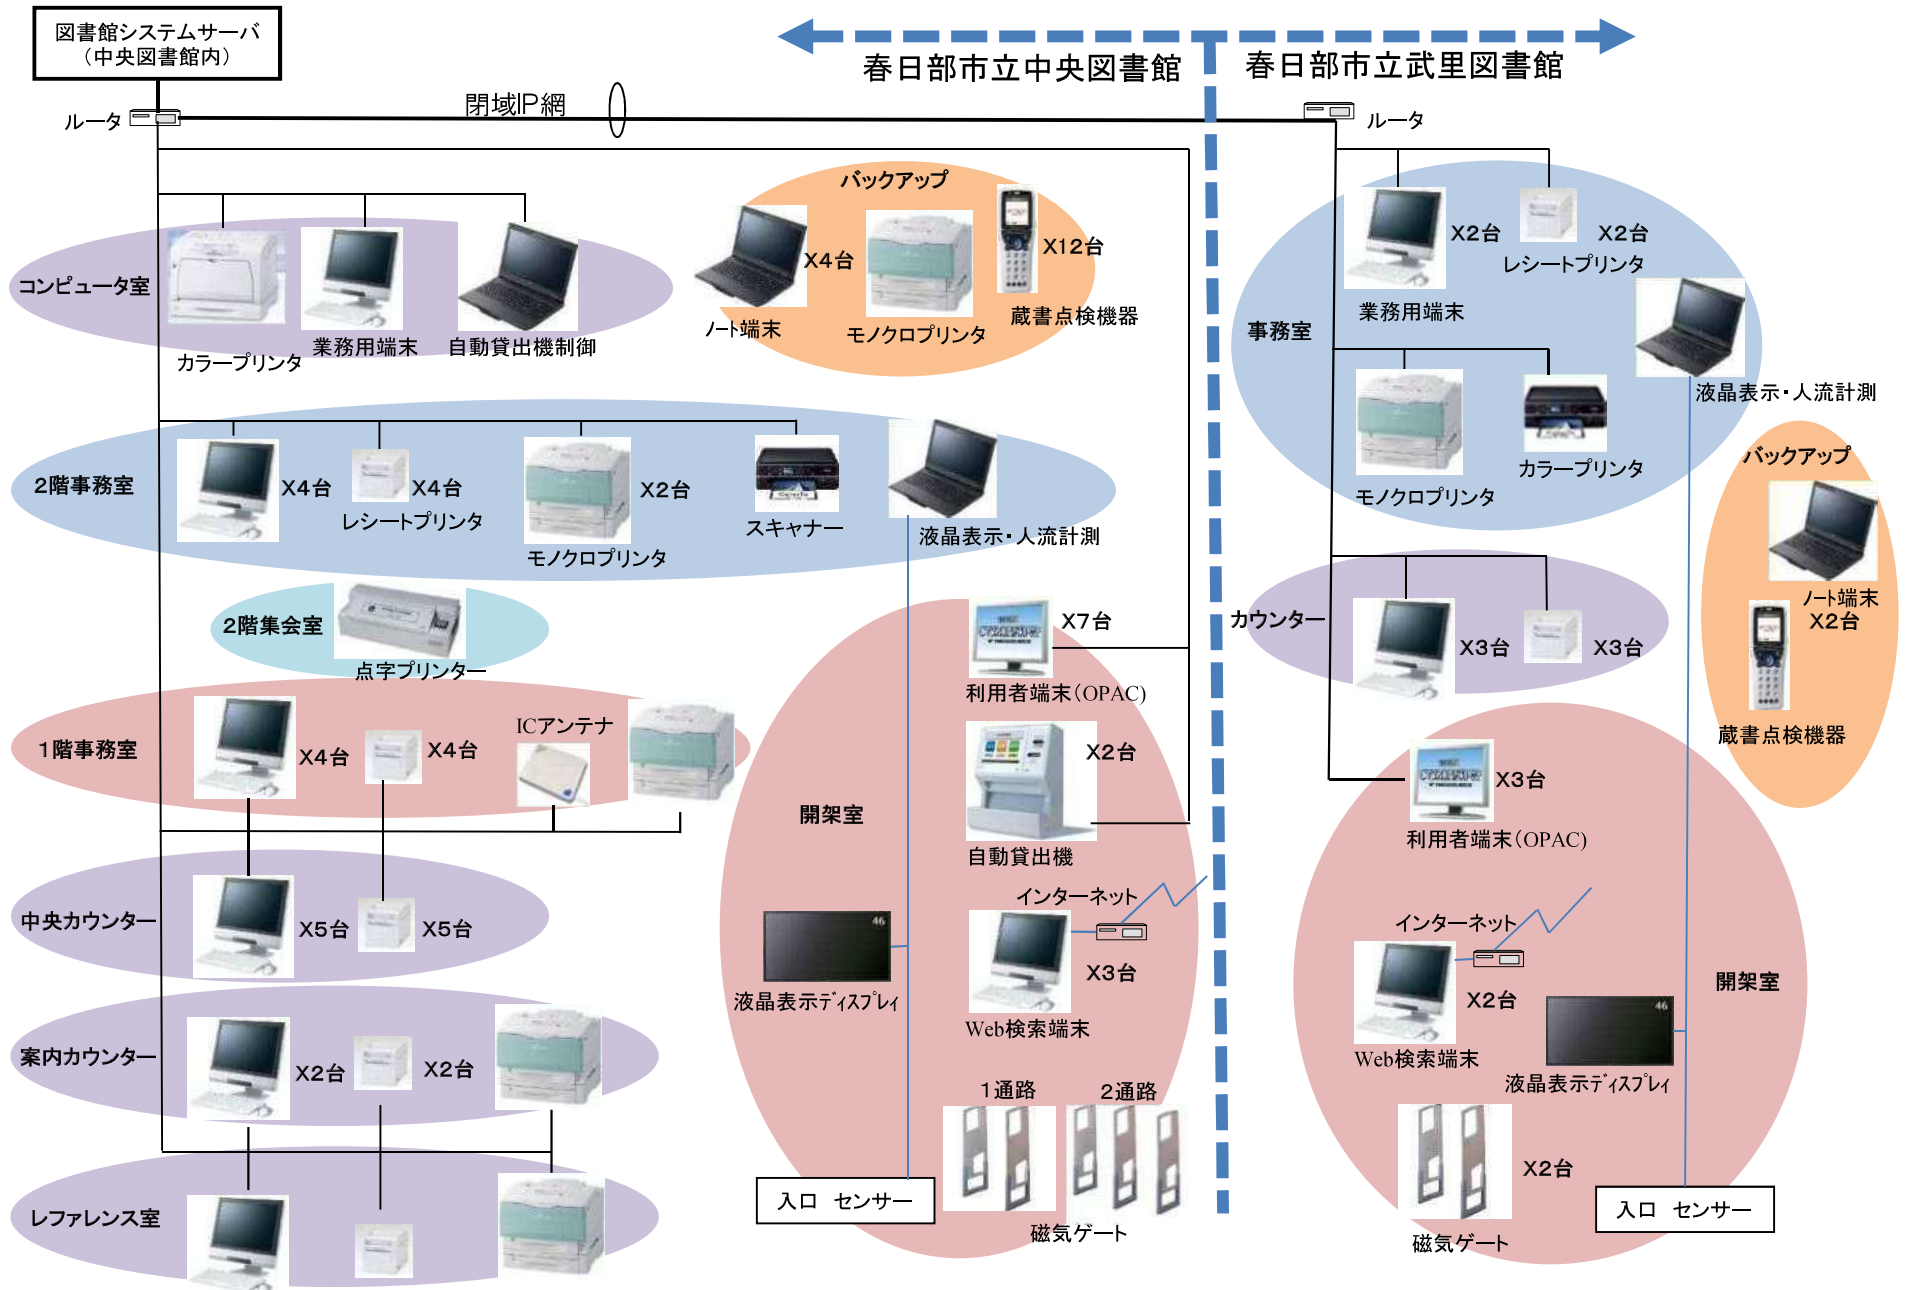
図書館システムサーバ
（中央図書館内）

春日部市立中央図書館

春日部市立武里図書館

ルータ

閉域IP網

ルータ

バックアップ

X4台

X12台

ノート端末

モノクロプリンタ

蔵書点検機器

コンピュータ室

カラープリンタ

業務用端末

自動貸出機制御

X2台

X2台

レシートプリンタ

業務用端末

事務室

液晶表示・人流計測

カラープリンタ

モノクロプリンタ

2階事務室

X4台

X4台

レシートプリンタ

X2台

モノクロプリンタ

スキャナー

液晶表示・人流計測

バックアップ

ノート端末
X2台

蔵書点検機器

2階集会室

点字プリンター

X7台

利用者端末（OPAC）

カウンター

X3台

X3台

1階事務室

X4台

X4台

ICアンテナ

X2台

開架室

自動貸出機

X3台

利用者端末（OPAC）

中央カウンター

X5台

X5台

インターネット

X3台

液晶表示ディスプレイ

Web検索端末

インターネット

X2台

Web検索端末

液晶表示ディスプレイ

開架室

案内カウンター

X2台

X2台

1通路

2通路

X2台

レファレンス室

入口　センサー

磁気ゲート

入口　センサー

磁気ゲート